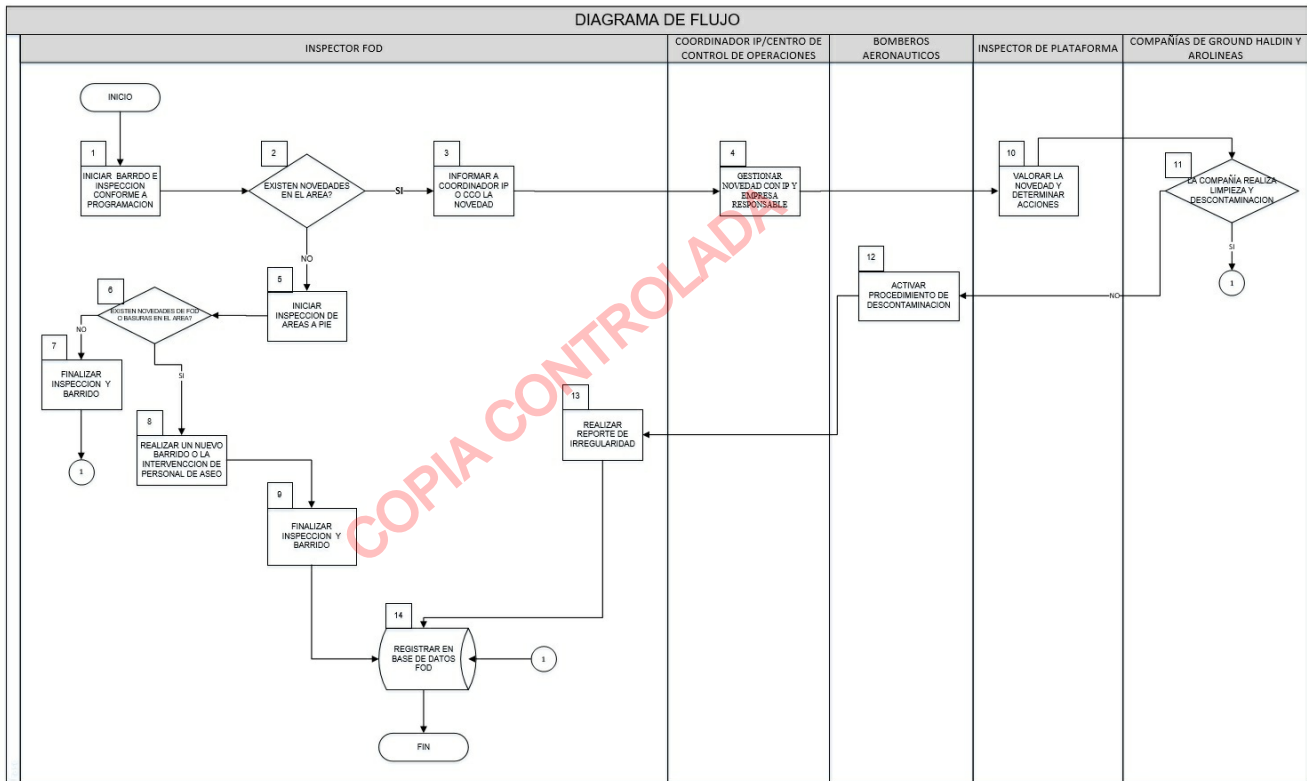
DIAGRAMA DE FLUJO

INSPECTOR FOD

COORDINADOR IP/CENTRO DE CONTROL DE OPERACIONES

BOMBEROS AERONAUTICOS

INSPECTOR DE PLATAFORMA

COMPAÑÍAS DE GROUND HALDIN Y AROLINEAS

INICIO

1
INICIAR BARRDO E INSPECCION CONFORME A PROGRAMACION

2
EXISTEN NOVEDADES EN EL AREA?

SI

3
INFORMAR A COORDINADOR IP O CCO LA NOVEDAD

4
GESTIONAR NOVEDAD CON IP Y EMPRESA RESPONSABLE

10
VALORAR LA NOVEDAD Y DETERMINAR ACCIONES

11
LA COMPAÑIA REALIZA LIMPIEZA Y DESCONTAMINACION

SI

1

NO

5
INICIAR INSPECCION DE AREAS A PIE

6
EXISTEN NOVEDADES DE FOD O BASURAS EN EL AREA?

NO

7
FINALIZAR INSPECCION Y BARRIDO

1

SI

8
REALIZAR UN NUEVO BARRIDO O LA INTERVENCCION DE PERSONAL DE ASEO

9
FINALIZAR INSPECCION Y BARRIDO

12
ACTIVAR PROCEDIMIENTO DE DESCONTAMINACION

NO

13
REALIZAR REPORTE DE IRREGULARIDAD

14
REGISTRAR EN BASE DE DATOS FOD

1

FIN

COPIA CONTROLADA